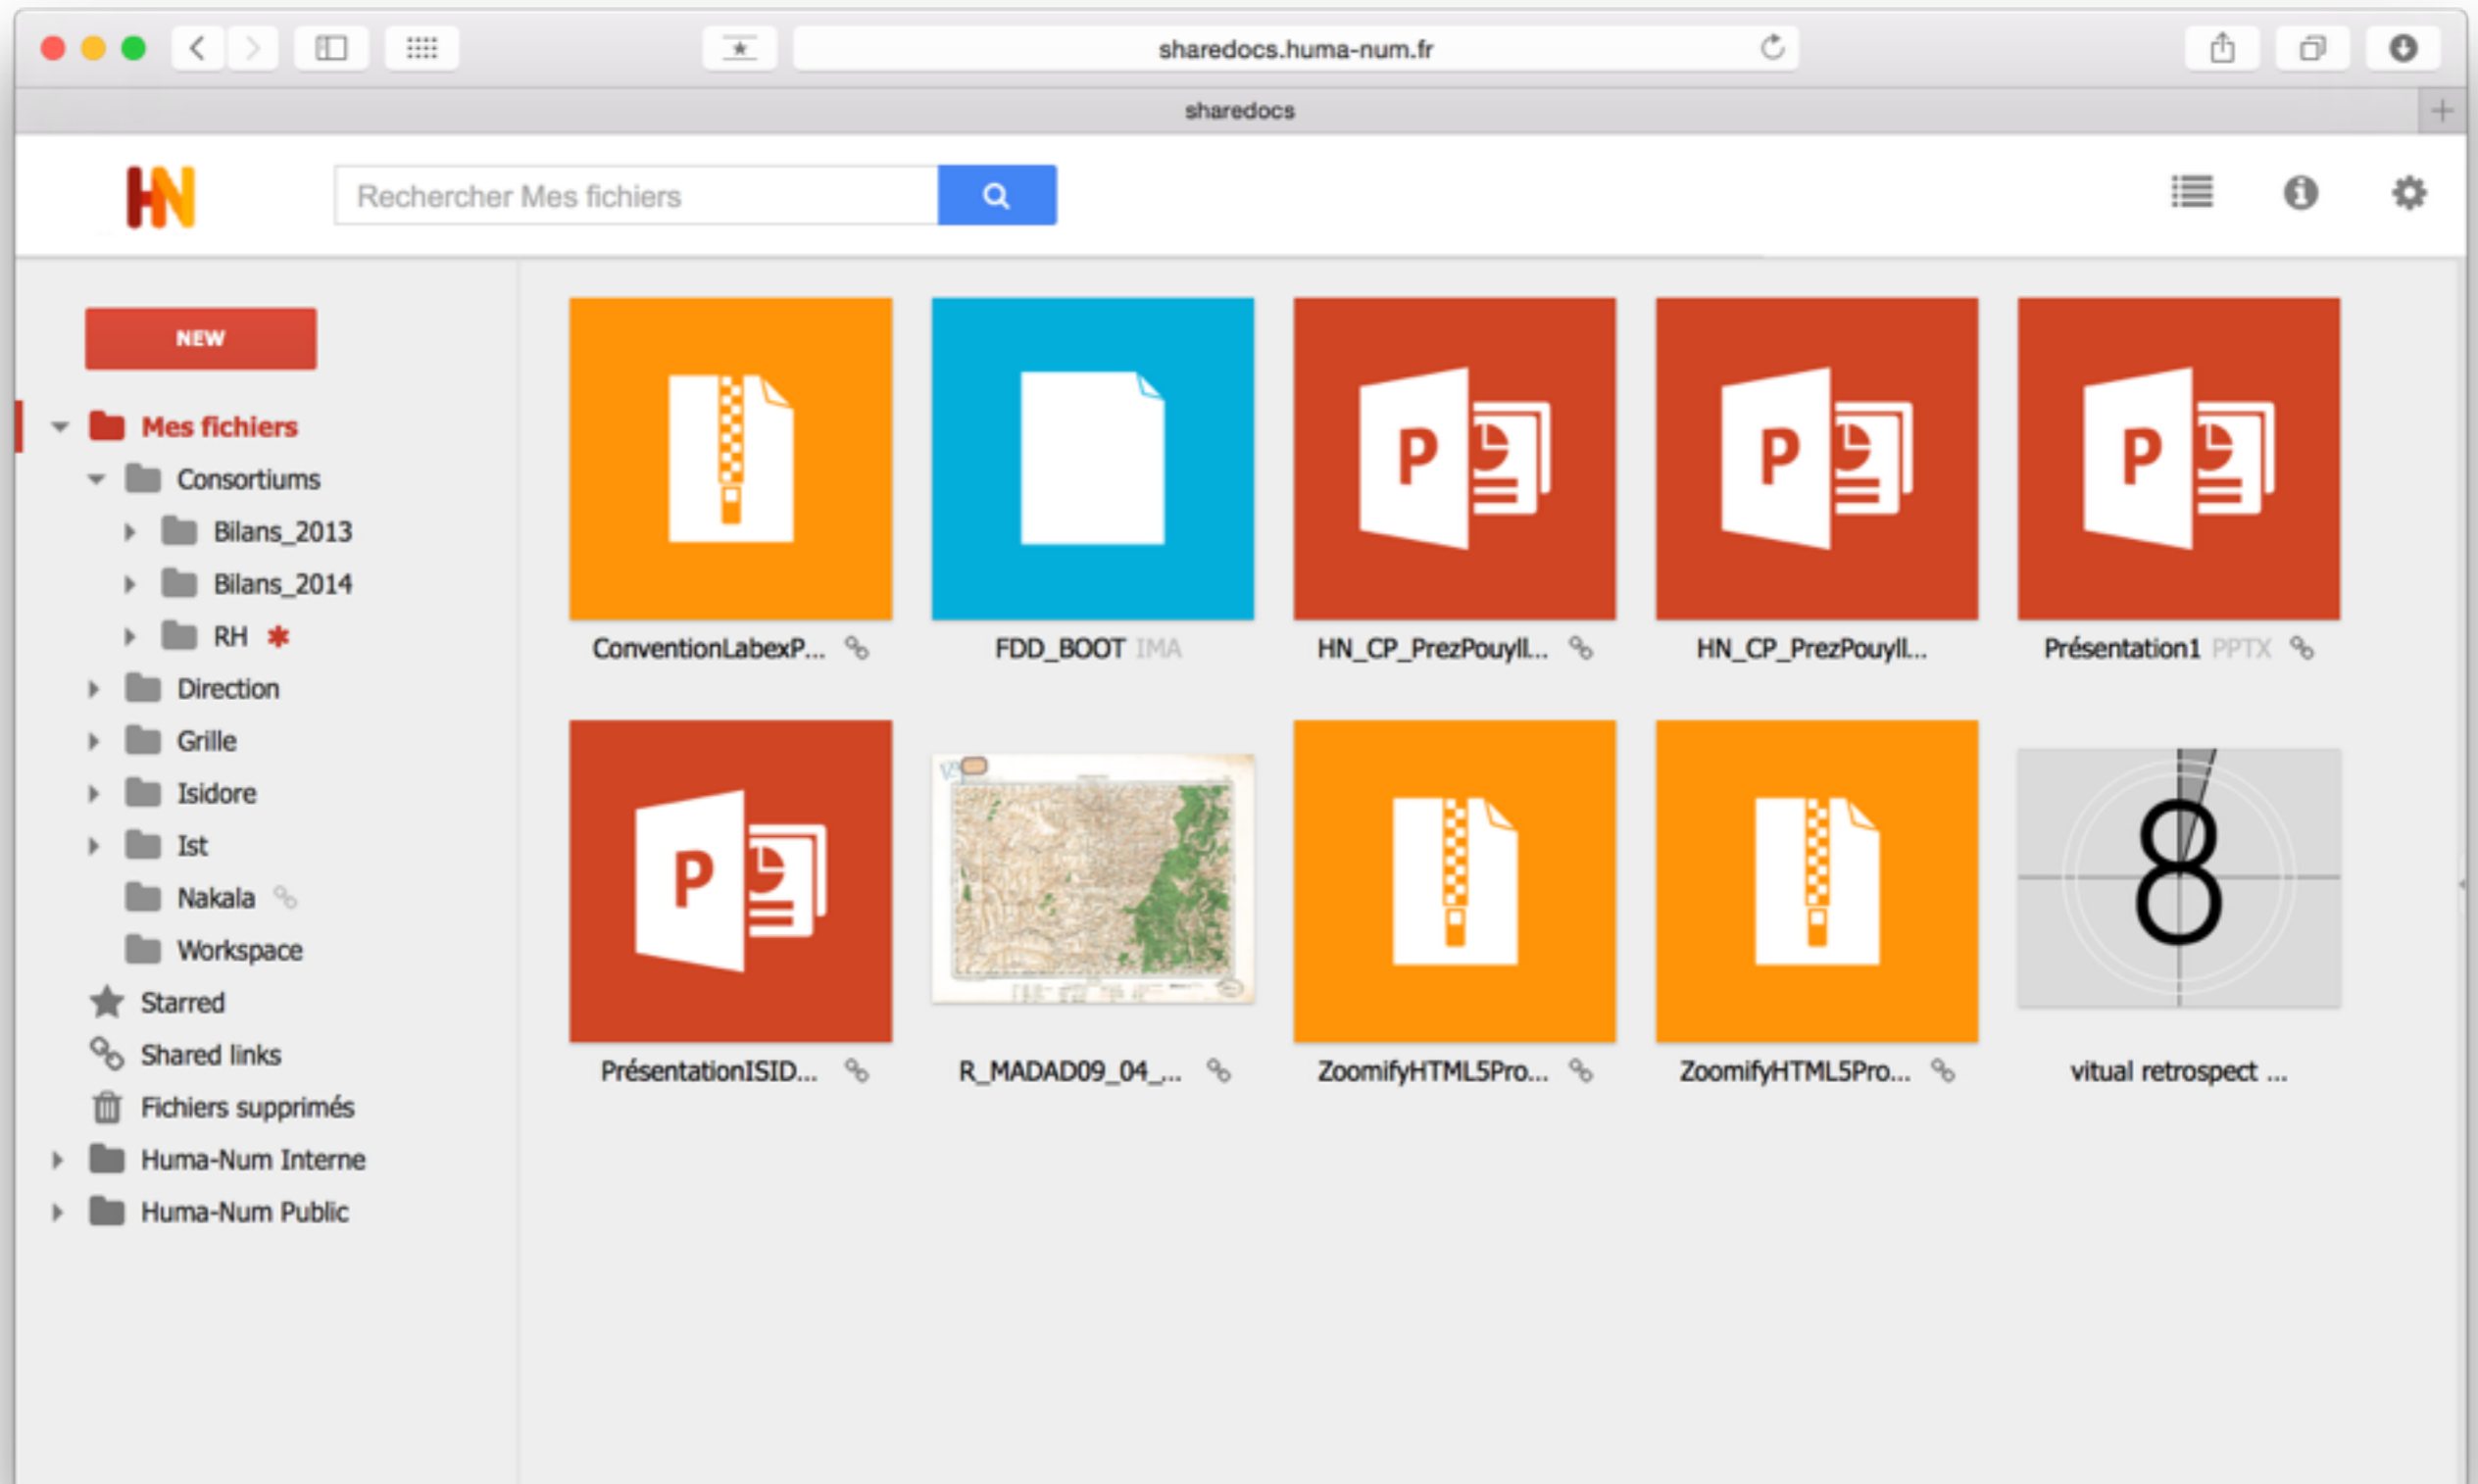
sharedocs.huma-num.fr

sharedocs

HN

Rechercher Mes fichiers

NEW

Mes fichiers
Consortiums
Bilans_2013
Bilans_2014
RH
Direction
Grille
Isidore
Ist
Nakala
Workspace
Starred
Shared links
Fichiers supprimés
Huma-Num Interne
Huma-Num Public

ConventionLabexP...
FDD_BOOT IMA
HN_CP_PrezPouyll...
HN_CP_PrezPouyll...
Présentation1 PPTX

PrésentationISID...
R_MADAD09_04_...
ZoomifyHTML5Pro...
ZoomifyHTML5Pro...
vitual retrospect ...